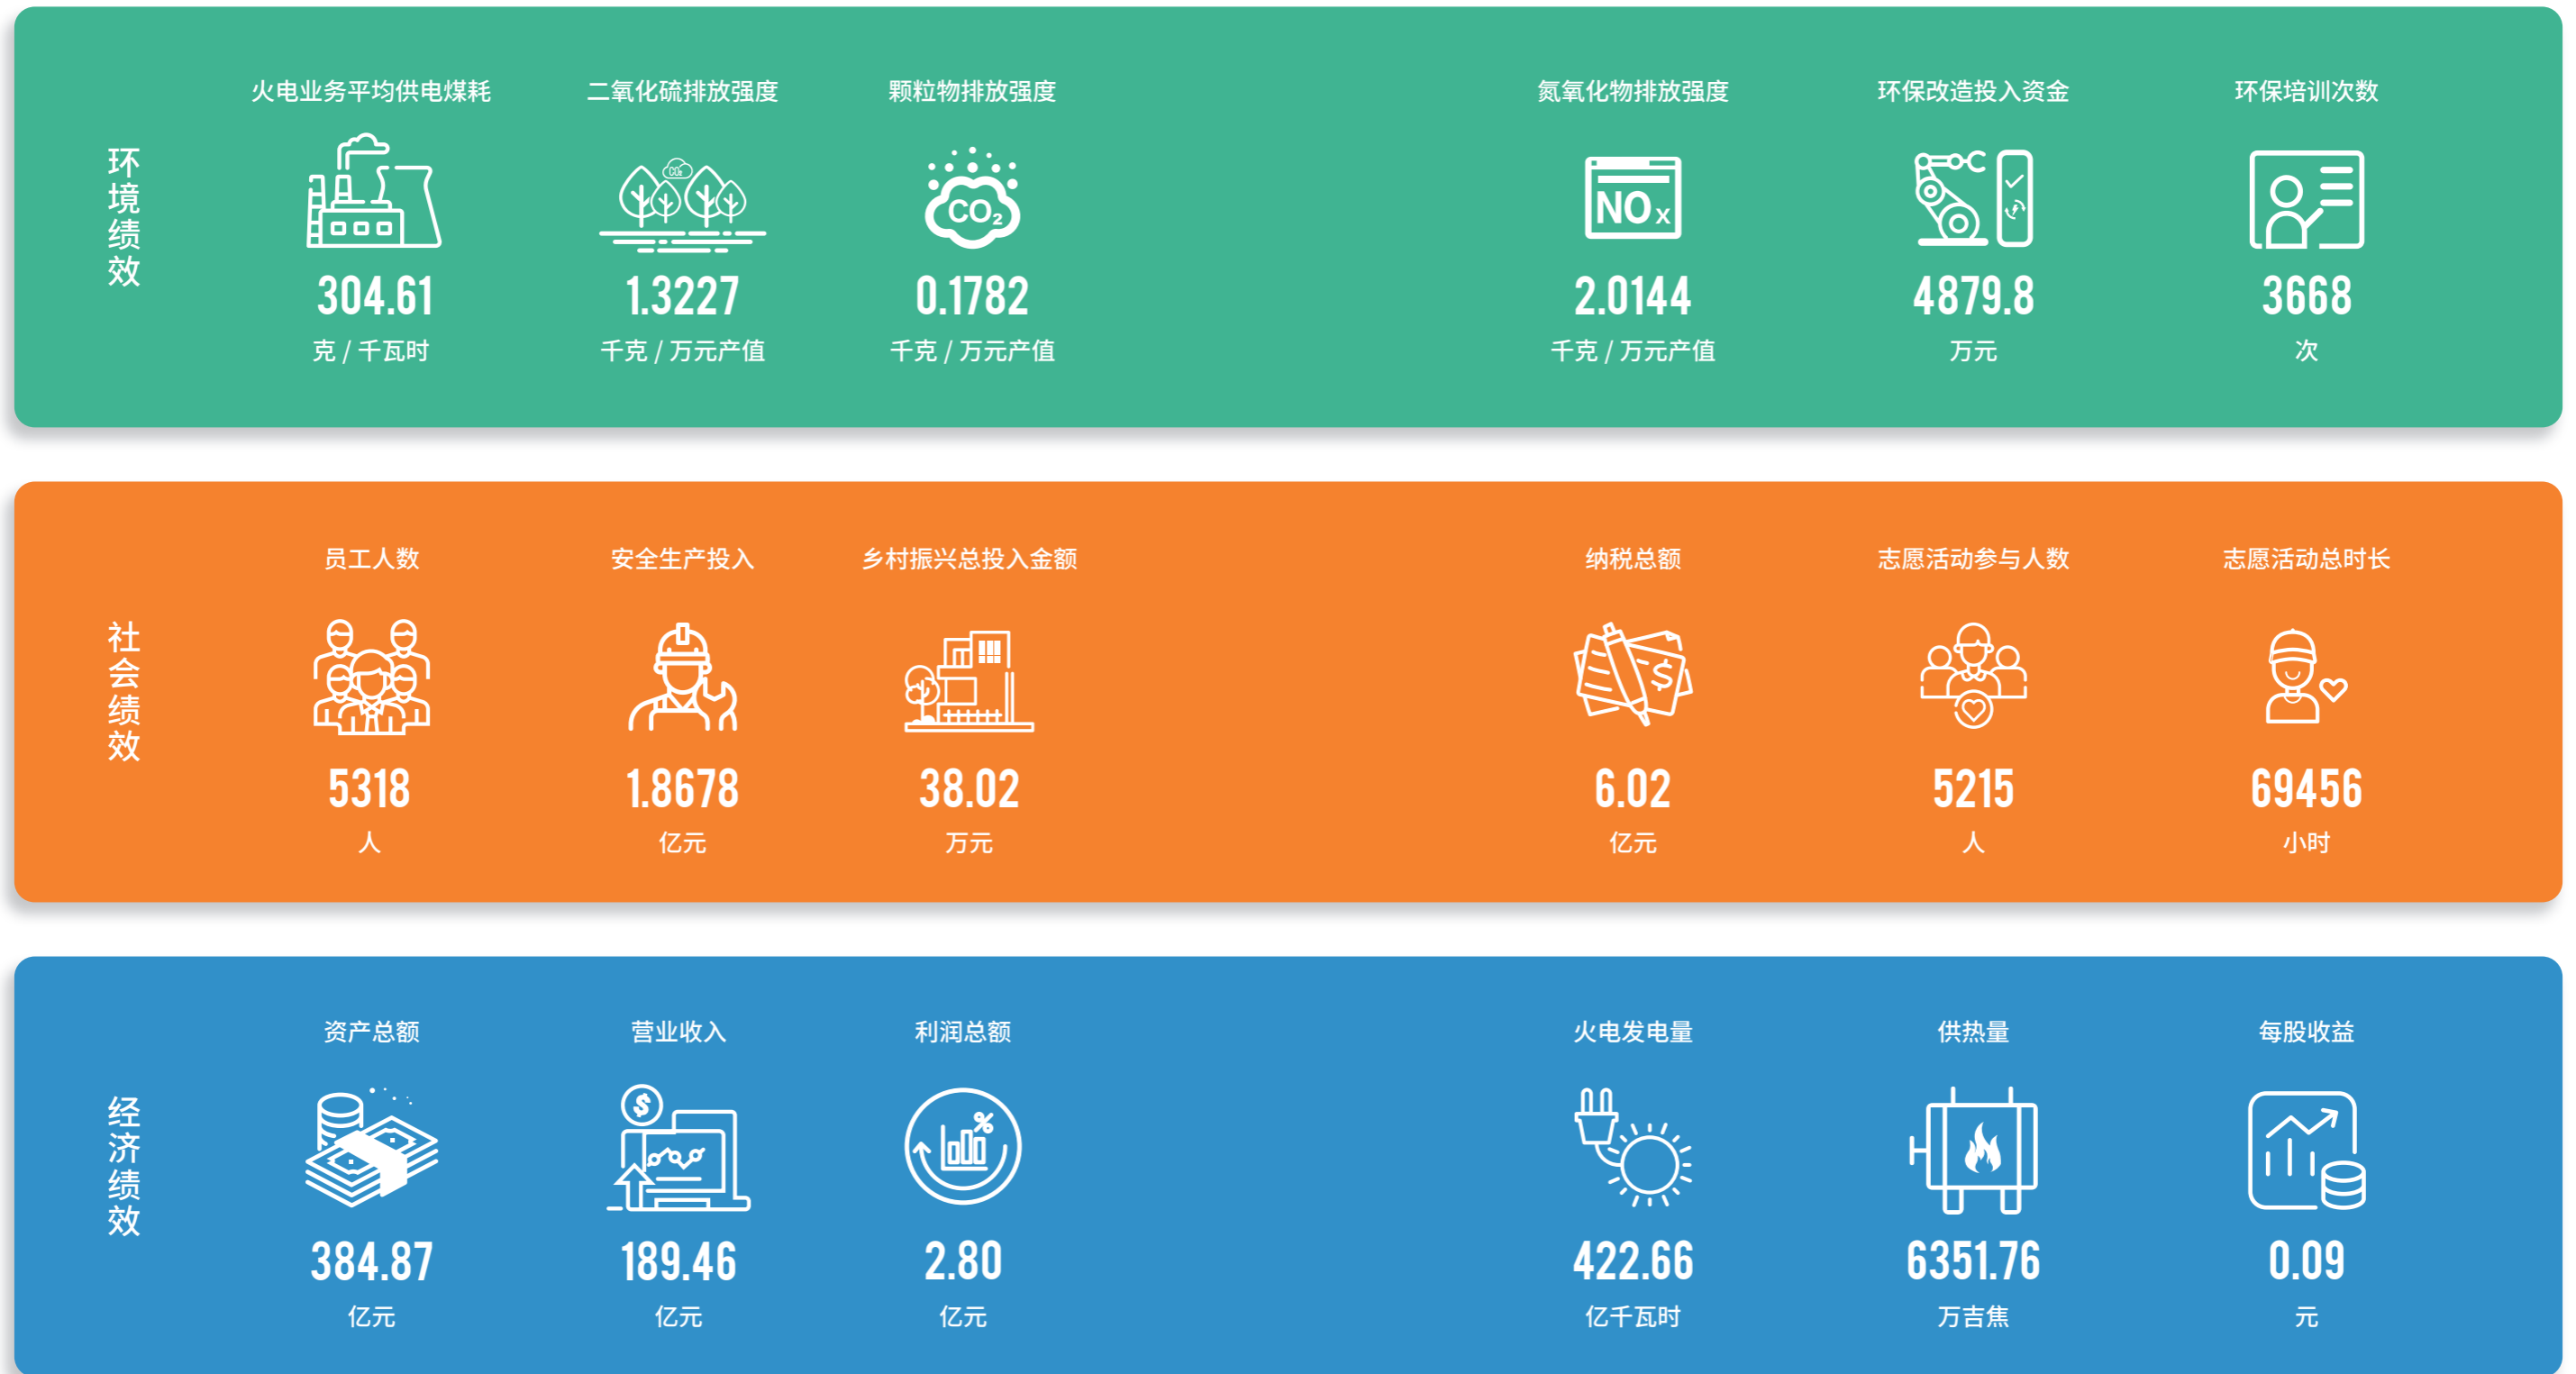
环境绩效

火电业务平均供电煤耗
304.61
克 / 千瓦时

二氧化硫排放强度
1.3227
千克 / 万元产值

颗粒物排放强度
$CO_2$
0.1782
千克 / 万元产值

氮氧化物排放强度
$NO_x$
2.0144
千克 / 万元产值

环保改造投入资金
4879.8
万元

环保培训次数
3668
次

社会绩效

员工人数
5318
人

安全生产投入
1.8678
亿元

乡村振兴总投入金额
38.02
万元

纳税总额
6.02
亿元

志愿活动参与人数
5215
人

志愿活动总时长
69456
小时

经济绩效

资产总额
384.87
亿元

营业收入
189.46
亿元

利润总额
2.80
亿元

火电发电量
422.66
亿千瓦时

供热量
6351.76
万吉焦

每股收益
0.09
元